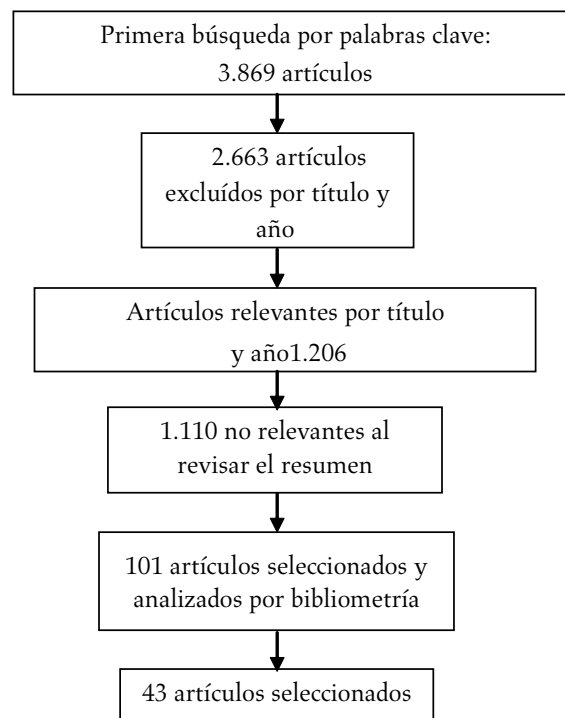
Primera búsqueda por palabras clave: 3.869 artículos

2.663 artículos excluídos por título y año

Artículos relevantes por título y año1.206

1.110 no relevantes al revisar el resumen

101 artículos seleccionados y analizados por bibliometría

43 artículos seleccionados